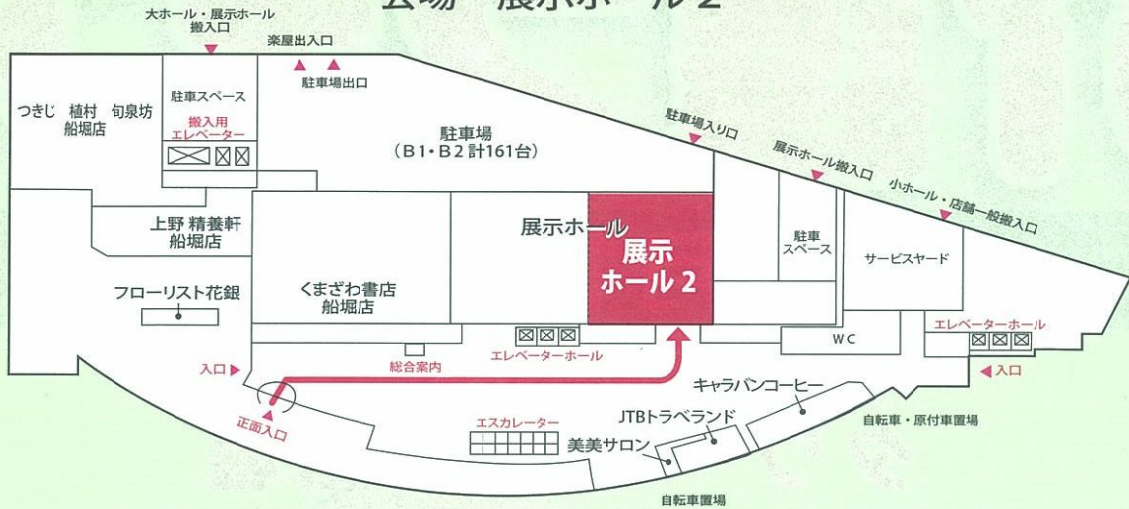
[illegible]場・展示ホール2

大ホール・展示ホール
搬入口

楽屋出入口

駐車場出口

つきじ 植村 旬泉坊
船堀店

駐車スペース

搬入用
エレベーター

駐車場
（B1・B2 計161台）

駐車場入り口

展示ホール搬入口

小ホール・店舗一般搬入口

上野 精養軒
船堀店

展示ホール

展示
ホール 2

駐車
スペース

サービスヤード

フローリスト花銀

くまざわ書店
船堀店

エレベーターホール

WC

エレベーターホール

入口

総合案内

入口

キャラバンコーヒー

正面入口

エスカレーター

JTBトラベランド

美美サロン

自転車・原付車置場

自転車置場